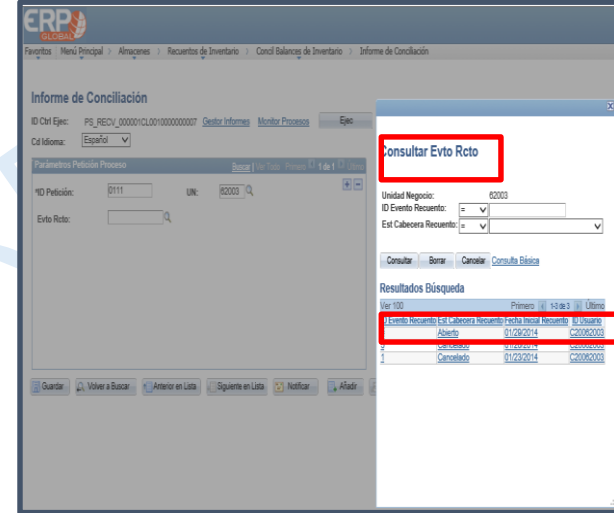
ERP GLOBAL

Favoritos > Menú Principal > Almacenes > Recuentos de Inventario > Concil Balances de Inventario > Informe de Conciliación

Informe de Conciliación

ID Ctrl Ejec: PS_RECV_000001CL0010000000007 Gestor Informes Monitor Procesos Ejec

Cd Idioma: Español

Parámetros Petición Proceso Buscar | Ver Todo Primero 1 de 1 Último

*ID Petición: 0111 UN: 62003

Evto Rcto:

Guardar Volver a Buscar Anterior en Lista Siguiente en Lista Notificar Añadir

X

Consultar Evto Rcto

Unidad Negocio: 62003

ID Evento Recuento: =

Est Cabecera Recuento: =

Consultar Borrar Cancelar Consulta Básica

Resultados Búsqueda

Ver 100 Primero 1-3 de 3 Último

| ID Evento Recuento | Est Cabecera Recuento | Fecha Inicial Recuento | ID Usuario |
|---|---|---|---|
| | Abierto | 01/29/2014 | C20062003 |
| 2 | Cancelado | 01/29/2014 | C20062003 |
| 1 | Cancelado | 01/23/2014 | C20062003 |